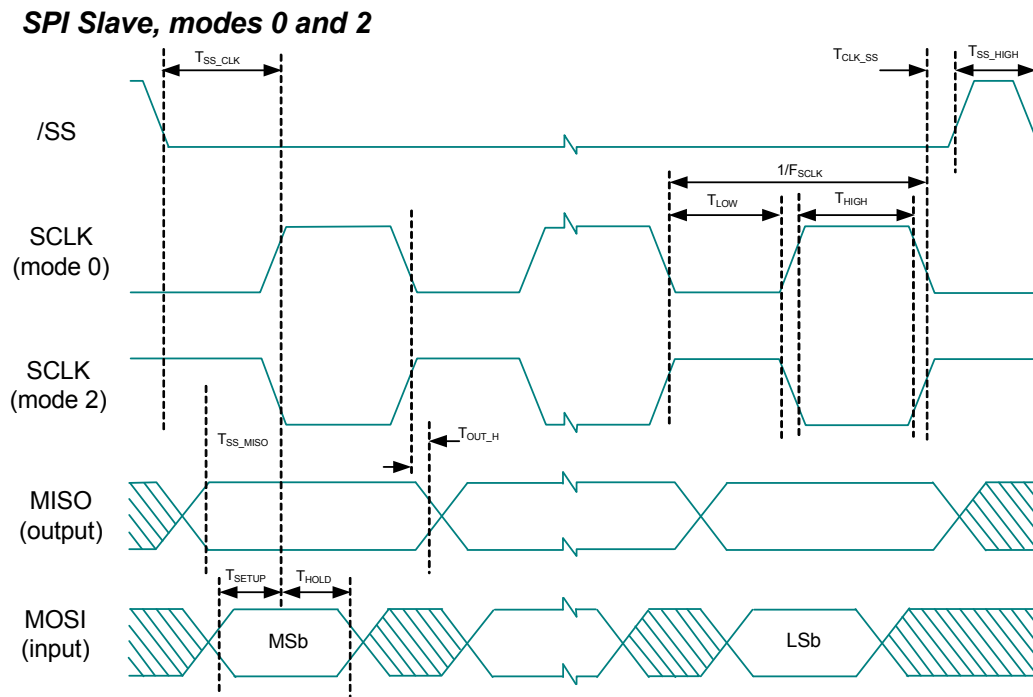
SPI Slave, modes 0 and 2

$T_{SS\_CLK}$

$T_{CLK\_SS}$

$T_{SS\_HIGH}$

/SS

$1/F_{SCLK}$

$T_{LOW}$

$T_{HIGH}$

SCLK (mode 0)

SCLK (mode 2)

$T_{SS\_MISO}$

$T_{OUT\_H}$

MISO (output)

$T_{SETUP}$

$T_{HOLD}$

MOSI (input)

MSb

LSb